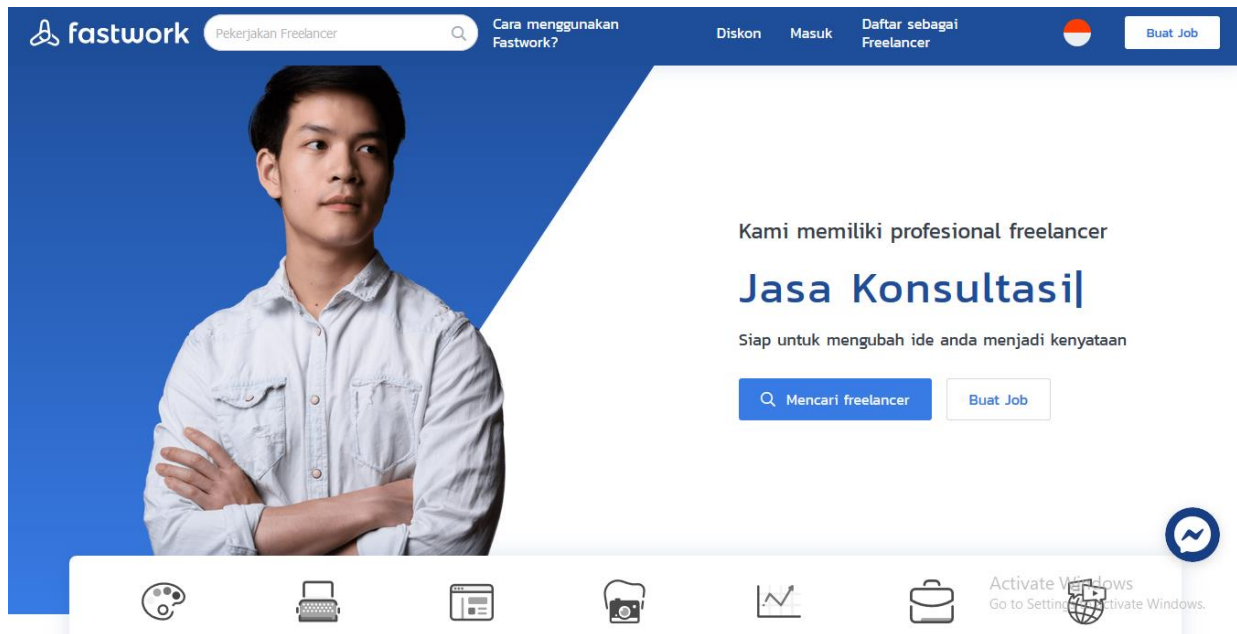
fastwork
Pekerjakan Freelancer
Cara menggunakan Fastwork?
Diskon
Masuk
Daftar sebagai Freelancer
Buat Job

Kami memiliki profesional freelancer
Jasa Konsultasi
Siap untuk mengubah ide anda menjadi kenyataan
Mencari freelancer
Buat Job

Activate Windows
Go to Settings to activate Windows.